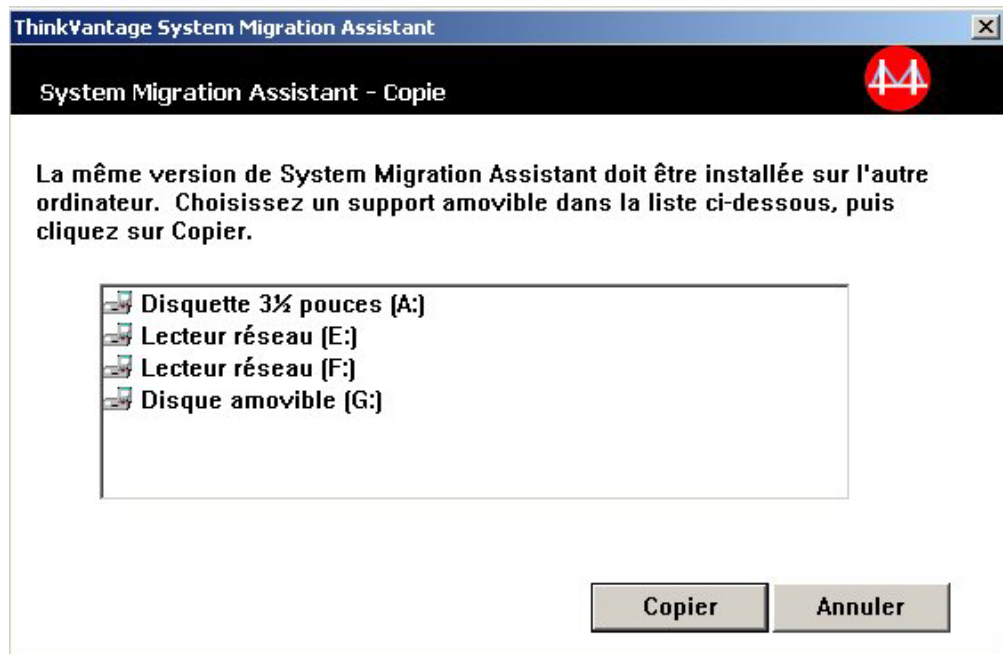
ThinkVantage System Migration Assistant

System Migration Assistant - Copie

La même version de System Migration Assistant doit être installée sur l'autre ordinateur. Choisissez un support amovible dans la liste ci-dessous, puis cliquez sur Copier.

Disquette 3½ pouces (A:)
Lecteur réseau (E:)
Lecteur réseau (F:)
Disque amovible (G:)

Copier
Annuler